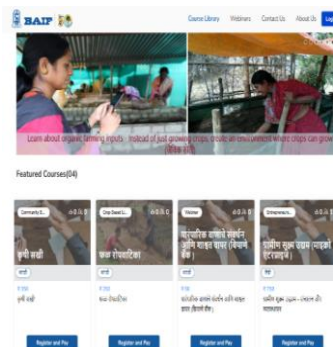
BAIF

Course Library Webinars Contact Us About Us Log

Learn about organic farming inputs - Instead of just growing crops, create an environment where crops can grow (हिंदी में)

Featured Courses(04)

Community S... 0.0 ☆

कृषी सखी

सर्व

₹ 250

कृषी सखी

Register and Pay

Crop Based L... 0.0 ☆

फळ रोपवाटिका

सर्व

₹ 100

फळ रोपवाटिका

Register and Pay

Webinar 0.0 ☆

पारंपारिक बियाणे संवर्धन आणि शाश्वत वापर (बियाणे बँक)

सर्व

₹ 100

पारंपारिक बियाणे संवर्धन आणि शाश्वत वापर (बियाणे बँक)

Register and Pay

Entrepreneurs... 0.0 ☆

ग्रामीण सूक्ष्म उद्योग (माइक्रो एंटरप्राइज़)

हिंदी

₹ 100

ग्रामीण सूक्ष्म उद्योग - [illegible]

Register and Pay